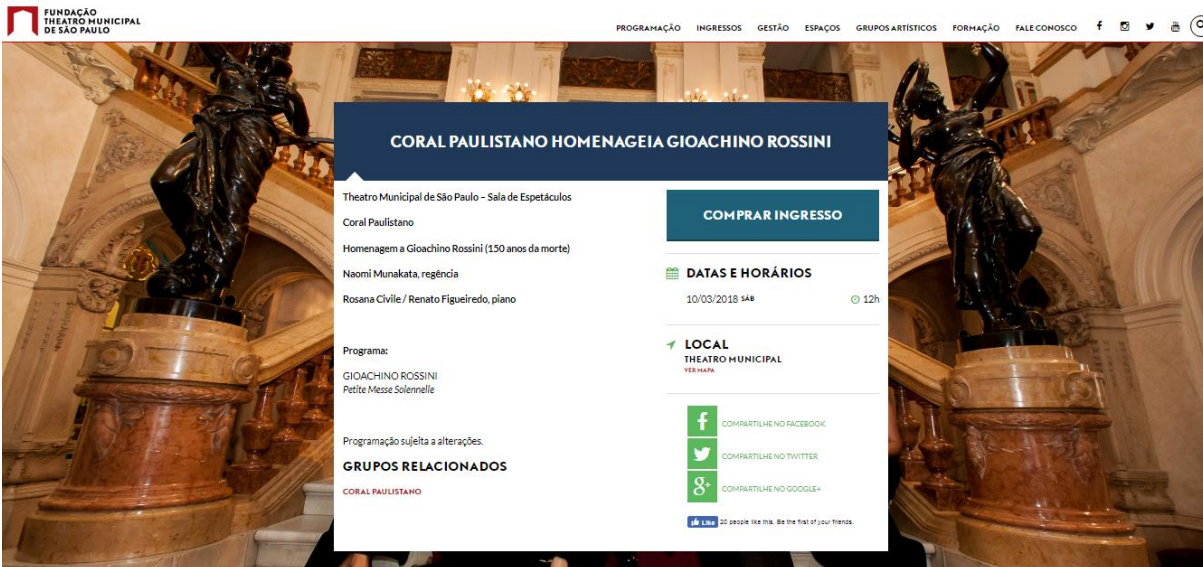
FUNDAÇÃO THEATRO MUNICIPAL DE SÃO PAULO

PROGRAMAÇÃO INGRESSOS GESTÃO ESPAÇOS GRUPOS ARTÍSTICOS FORMAÇÃO FALE CONOSCO

CORAL PAULISTANO HOMENAGEIA GIOACHINO ROSSINI

Theatro Municipal de São Paulo – Sala de Espetáculos

Coral Paulistano

Homenagem a Gioachino Rossini (150 anos da morte)

Naomi Munakata, regência

Rosana Civile / Renato Figueiredo, piano

Programa:

GIOACHINO ROSSINI
Petite Messe Solennelle

Programação sujeita a alterações.

GRUPOS RELACIONADOS

CORAL PAULISTANO

COMPRAR INGRESSO

DATAS E HORÁRIOS

10/03/2018 SÁB 12h

LOCAL
THEATRO MUNICIPAL
VER MAPA

COMPARTILHE NO FACEBOOK

COMPARTILHE NO TWITTER

COMPARTILHE NO GOOGLE+

Like 20 people like this. Be the first of your friends.